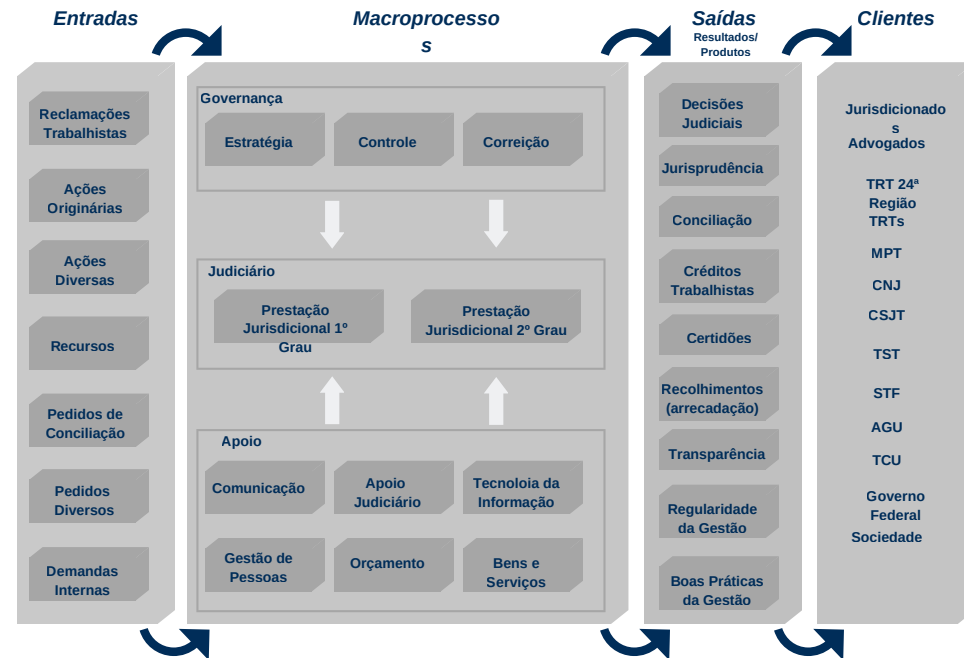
Entradas

Macroprocessos

Saídas
Resultados/ Produtos

Clientes

Reclamações Trabalhistas

Ações Originárias

Ações Diversas

Recursos

Pedidos de Conciliação

Pedidos Diversos

Demandas Internas

Governança

Estratégia

Controle

Correição

Judiciário

Prestação Jurisdicional 1º Grau

Prestação Jurisdicional 2º Grau

Apoio

Comunicação

Apoio Judiciário

Tecnoloia da Informação

Gestão de Pessoas

Orçamento

Bens e Serviços

Decisões Judiciais

Jurisprudência

Conciliação

Créditos Trabalhistas

Certidões

Recolhimentos (arrecadação)

Transparência

Regularidade da Gestão

Boas Práticas da Gestão

Jurisdicionados Advogados

TRT 24ª Região TRTs

MPT

CNJ

CSJT

TST

STF

AGU

TCU

Governo Federal

Sociedade